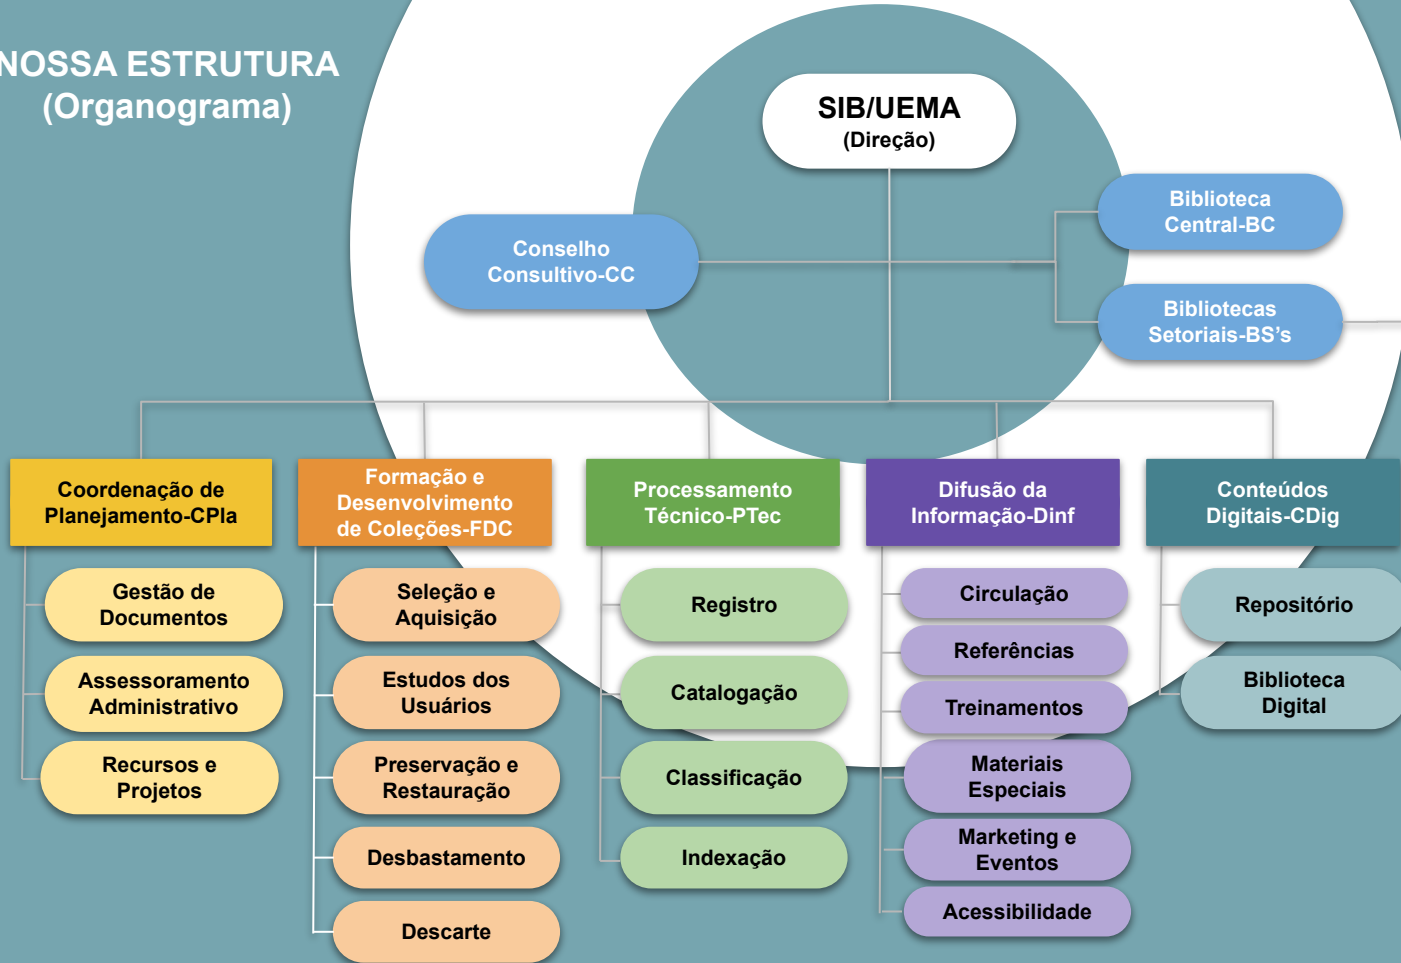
NOSSA ESTRUTURA
(Organograma)

SIB/UEMA
(Direção)

Conselho Consultivo-CC

Biblioteca Central-BC

Bibliotecas Setoriais-BS's

Coordenação de Planejamento-CPla

Gestão de Documentos

Assessoramento Administrativo

Recursos e Projetos

Formação e Desenvolvimento de Coleções-FDC

Seleção e Aquisição

Estudos dos Usuários

Preservação e Restauração

Desbastamento

Descarte

Processamento Técnico-PTec

Registro

Catalogação

Classificação

Indexação

Difusão da Informação-Dinf

Circulação

Referências

Treinamentos

Materiais Especiais

Marketing e Eventos

Acessibilidade

Conteúdos Digitais-CDig

Repositório

Biblioteca Digital